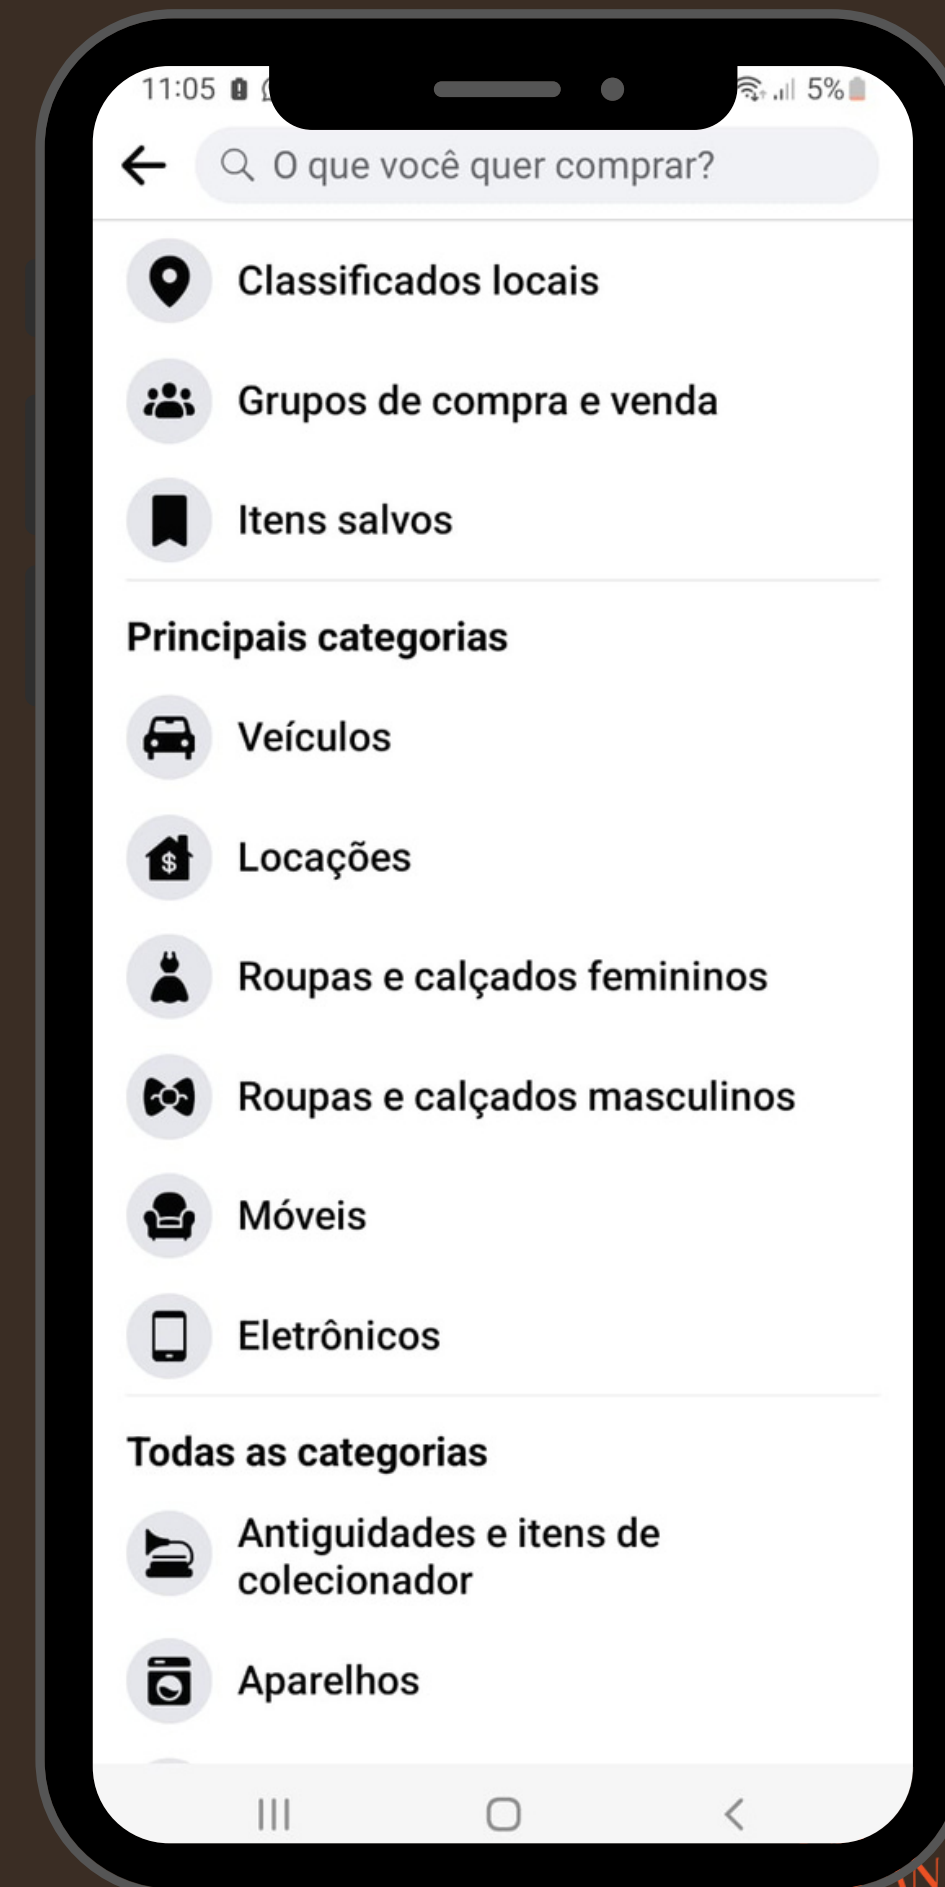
11:05 5%

O que você quer comprar?

Classificados locais

Grupos de compra e venda

Itens salvos

Principais categorias

Veículos

Locações

Roupas e calçados femininos

Roupas e calçados masculinos

Móveis

Eletrônicos

Todas as categorias

Antiguidades e itens de colecionador

Aparelhos